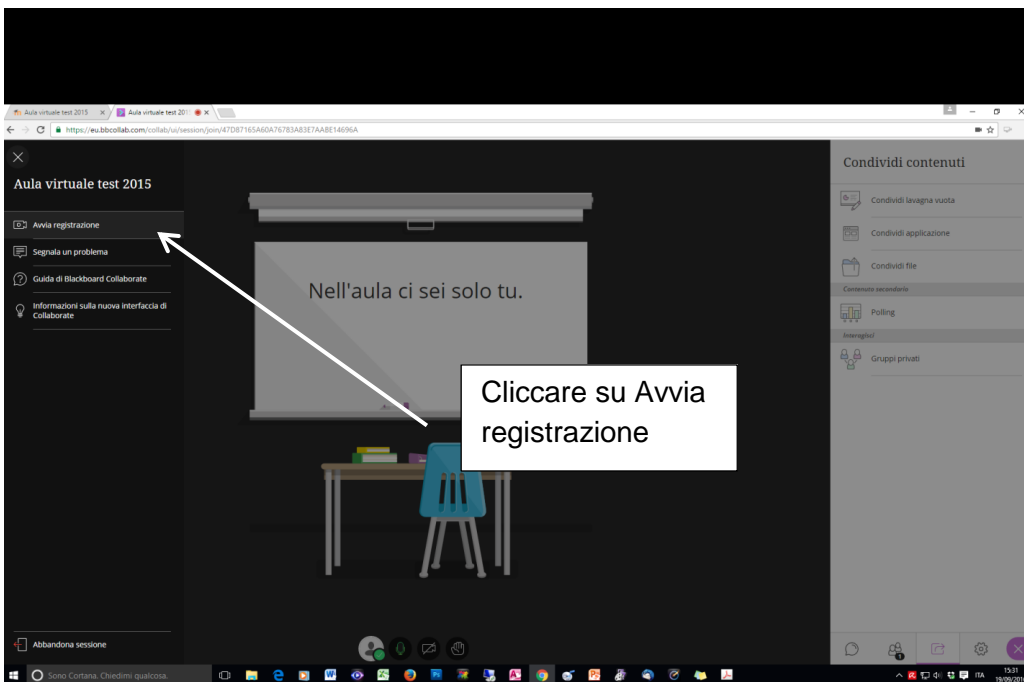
Aula virtuale test 2015
Aula virtuale test 201

https://eu.bbcollab.com/collab/ui/session/join/47D87165A60A76783A83E7AABE14696A

Aula virtuale test 2015

Avvia registrazione
Segnala un problema
Guida di Blackboard Collaborate
Informazioni sulla nuova interfaccia di Collaborate

Abbandona sessione

Nell'aula ci sei solo tu.

Cliccare su Avvia registrazione

Condividi contenuti
Condividi lavagna vuota
Condividi applicazione
Condividi file
Contenuto secondario
Polling
Interagisci
Gruppi privati

Sono Cortana. Chiedimi qualcosa.
ITA
15:31
19/09/201